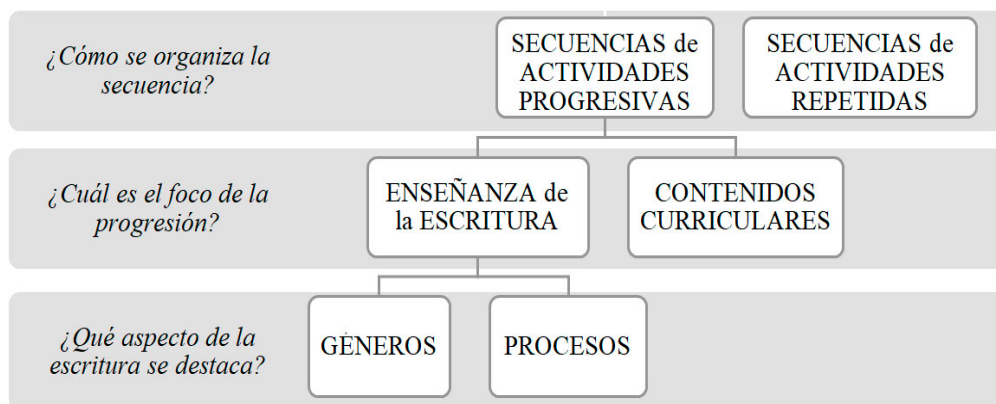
¿Cómo se organiza la secuencia?

SECUENCIAS de ACTIVIDADES PROGRESIVAS

SECUENCIAS de ACTIVIDADES REPETIDAS

¿Cuál es el foco de la progresión?

ENSEÑANZA de la ESCRITURA

CONTENIDOS CURRICULARES

¿Qué aspecto de la escritura se destaca?

GÉNEROS

PROCESOS